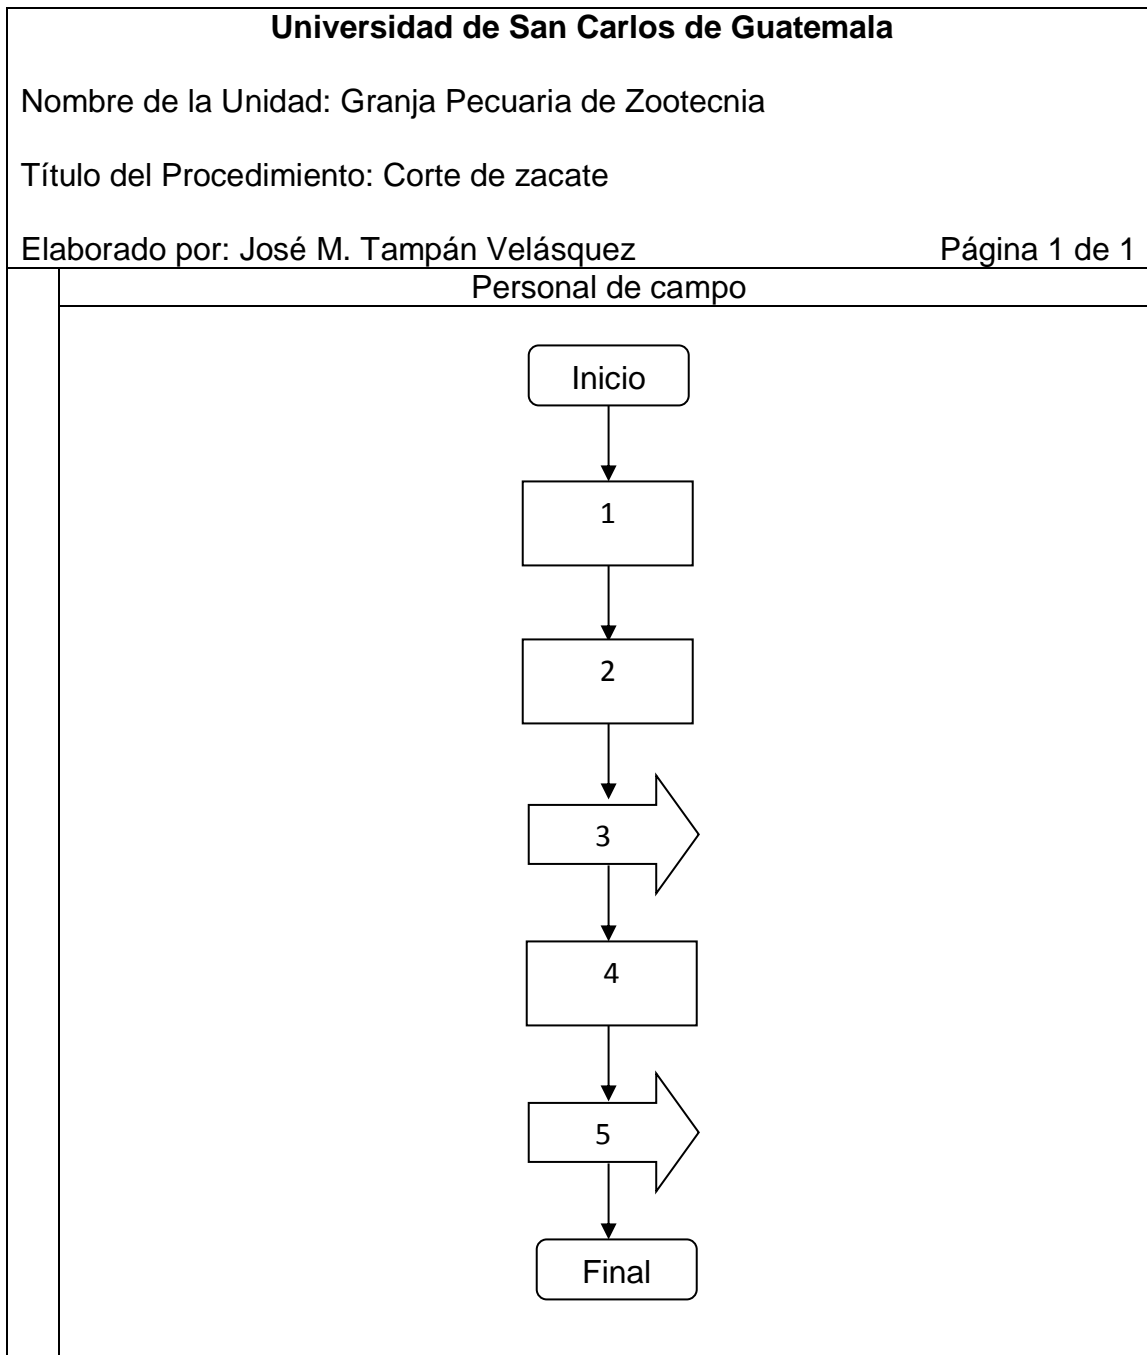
Universidad de San Carlos de Guatemala

Nombre de la Unidad: Granja Pecuaria de Zootecnia

Título del Procedimiento: Corte de zacate

Elaborado por: José M. Tampán Velásquez Página 1 de 1

Personal de campo

Inicio

1

2

3

4

5

Final